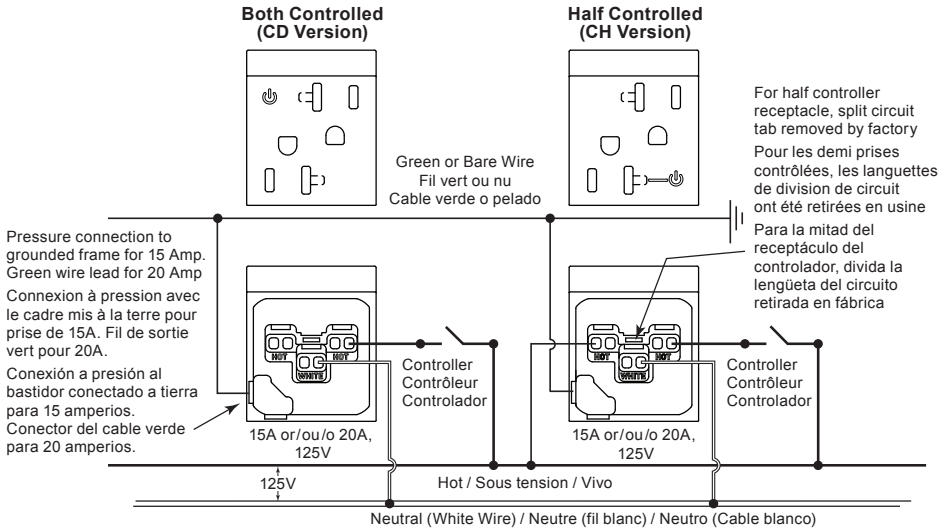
Both Controlled
(CD Version)

Half Controlled
(CH Version)

For half controller receptacle, split circuit tab removed by factory

Pour les demi prises contrôlées, les languettes de division de circuit ont été retirées en usine

Para la mitad del receptáculo del controlador, divida la lengüeta del circuito retirada en fábrica

Green or Bare Wire
Fil vert ou nu
Cable verde o pelado

Pressure connection to grounded frame for 15 Amp. Green wire lead for 20 Amp

Connexion à pression avec le cadre mis à la terre pour prise de 15A. Fil de sortie vert pour 20A.

Conexión a presión al bastidor conectado a tierra para 15 amperios. Conector del cable verde para 20 amperios.

HOT HOT
WHITE

Controller
Contrôleur
Controlador

HOT HOT
WHITE

Controller
Contrôleur
Controlador

15A or/ou/o 20A, 125V

15A or/ou/o 20A, 125V

125V

Hot / Sous tension / Vivo

Neutral (White Wire) / Neutre (fil blanc) / Neutro (Cable blanco)